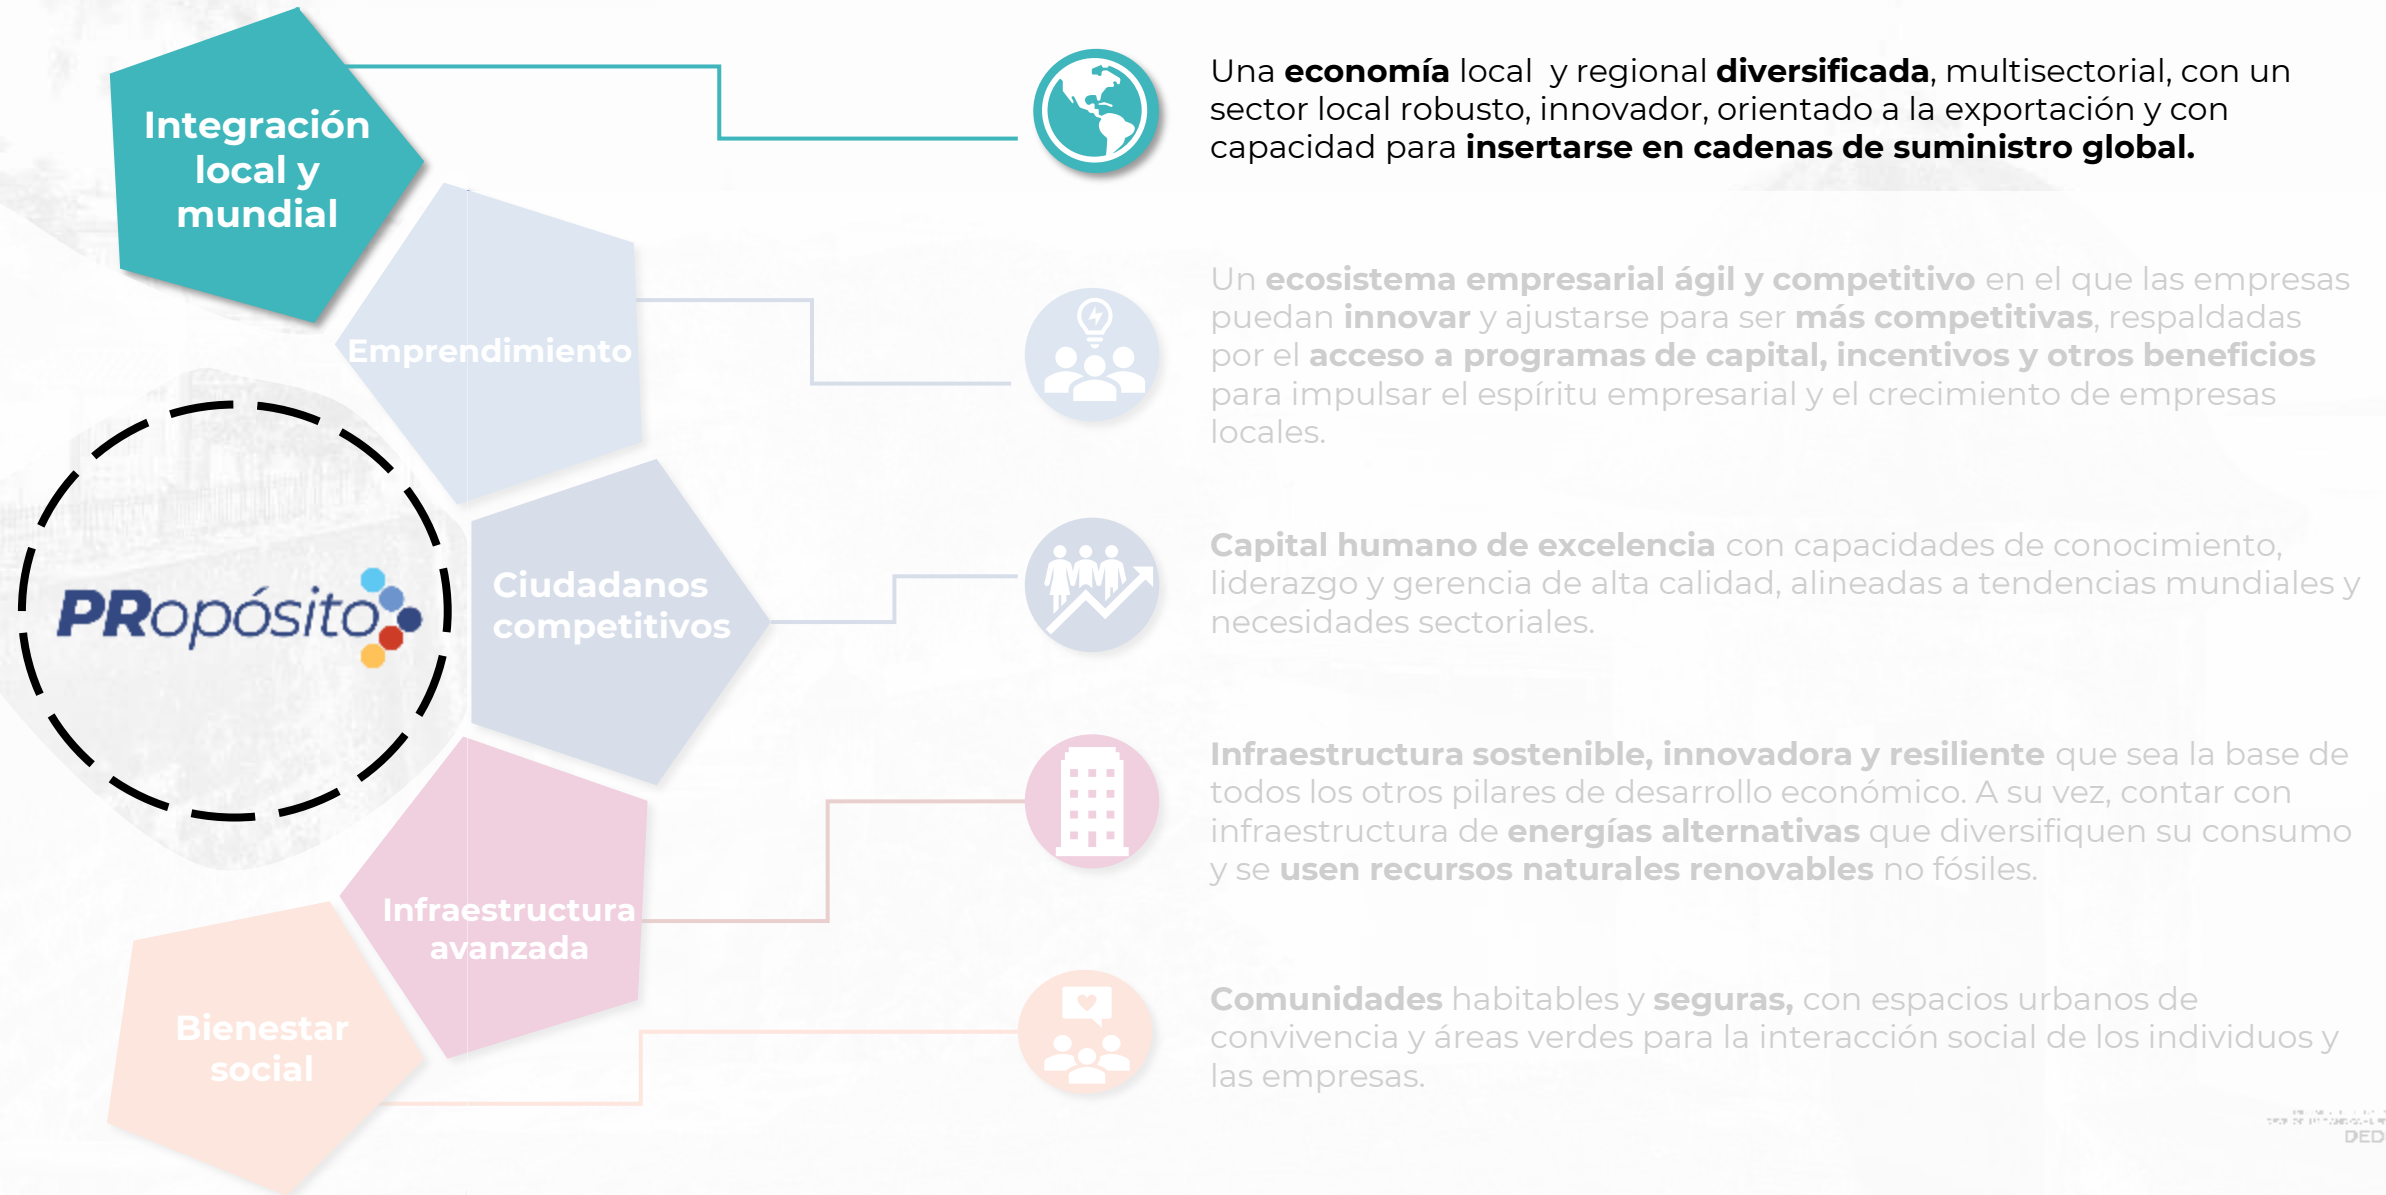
Integración local y mundial

Emprendimiento

PRopósito

Ciudadanos competitivos

Infraestructura avanzada

Bienestar social

Una **economía** local y regional **diversificada**, multisectorial, con un sector local robusto, innovador, orientado a la exportación y con capacidad para **insertarse en cadenas de suministro global.**

Un **ecosistema empresarial ágil y competitivo** en el que las empresas puedan **innovar** y ajustarse para ser **más competitivas**, respaldadas por el **acceso a programas de capital, incentivos y otros beneficios** para impulsar el espíritu empresarial y el crecimiento de empresas locales.

**Capital humano de excelencia** con capacidades de conocimiento, liderazgo y gerencia de alta calidad, alineadas a tendencias mundiales y necesidades sectoriales.

**Infraestructura sostenible, innovadora y resiliente** que sea la base de todos los otros pilares de desarrollo económico. A su vez, contar con infraestructura de **energías alternativas** que diversifiquen su consumo y se **usen recursos naturales renovables** no fósiles.

**Comunidades** habitables y **seguras,** con espacios urbanos de convivencia y áreas verdes para la interacción social de los individuos y las empresas.

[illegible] DED